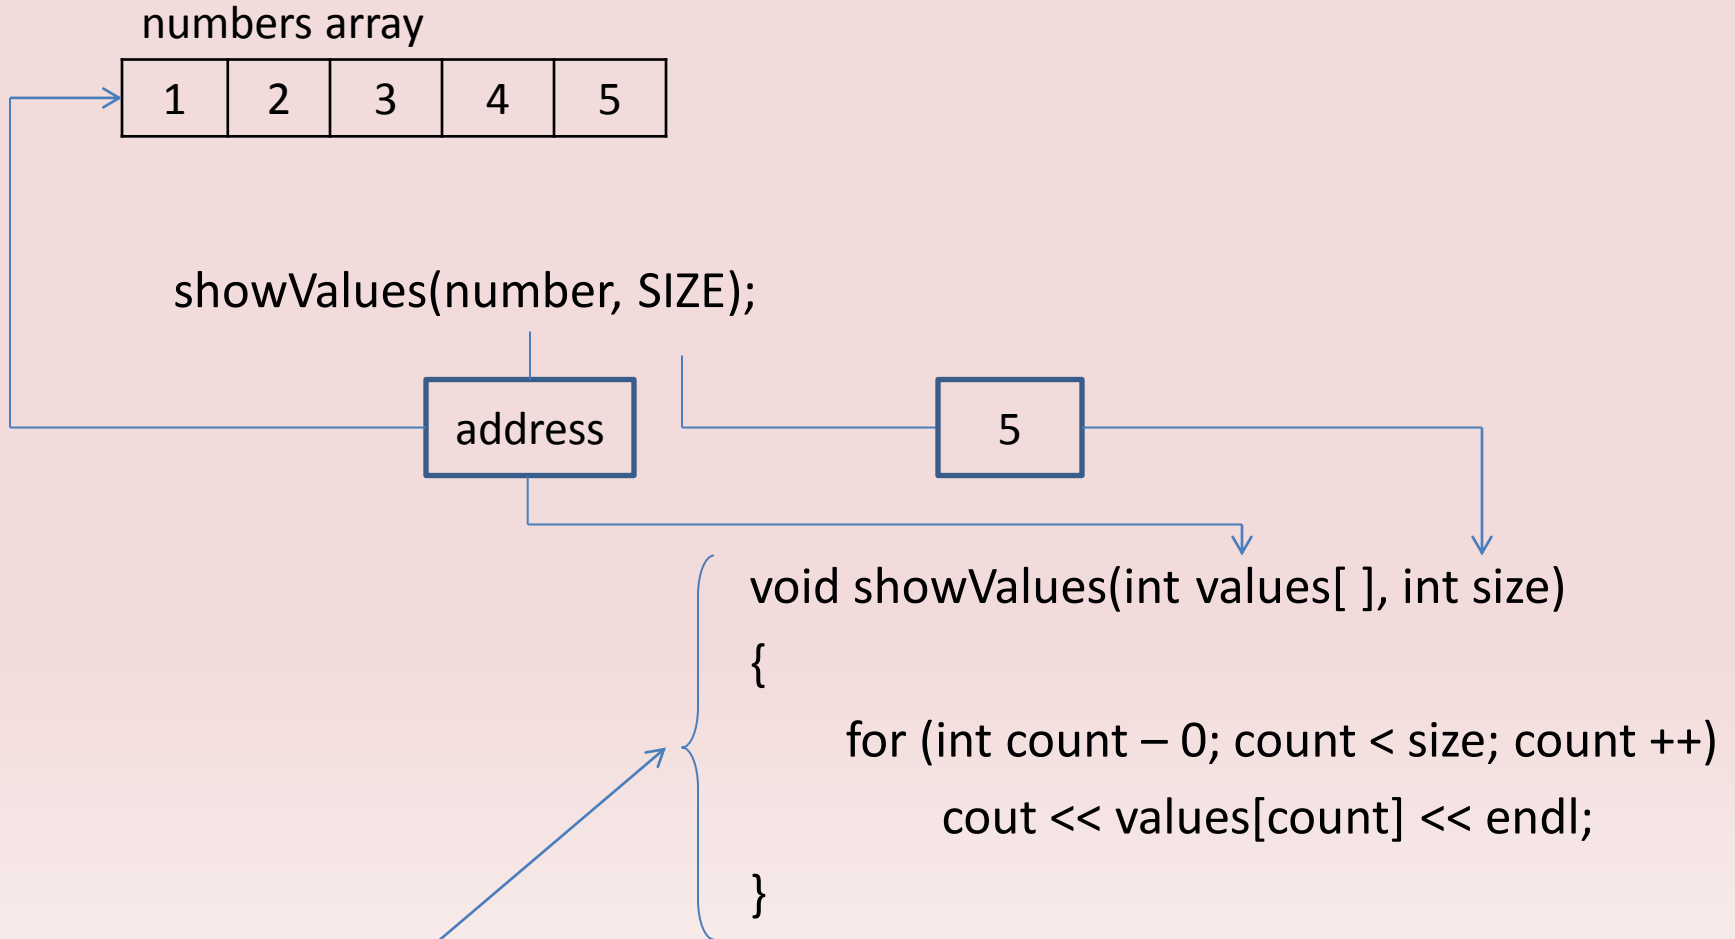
numbers array

| 1 | 2 | 3 | 4 | 5 |
|---|---|---|---|---|

showValues(number, SIZE);

address

5

void showValues(int values[ ], int size)
{
for (int count – 0; count < size; count ++)
cout << values[count] << endl;
}